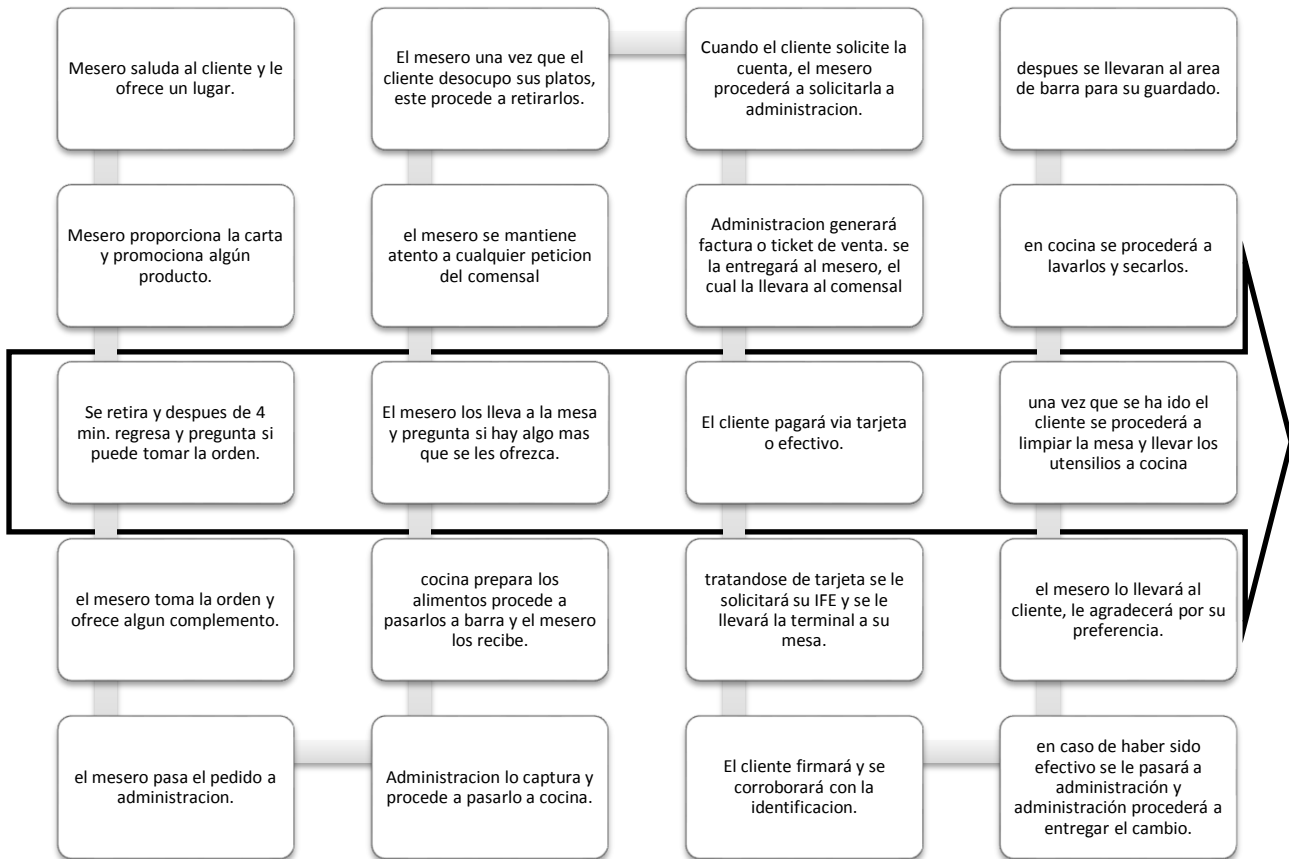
Mesero saluda al cliente y le ofrece un lugar.

Mesero proporciona la carta y promociona algún producto.

Se retira y despues de 4 min. regresa y pregunta si puede tomar la orden.

el mesero toma la orden y ofrece algun complemento.

el mesero pasa el pedido a administracion.

Administracion lo captura y procede a pasarlo a cocina.

cocina prepara los alimentos procede a pasarlos a barra y el mesero los recibe.

El mesero los lleva a la mesa y pregunta si hay algo mas que se les ofrezca.

el mesero se mantiene atento a cualquier peticion del comensal

El mesero una vez que el cliente desocupo sus platos, este procede a retirarlos.

Cuando el cliente solicite la cuenta, el mesero procederá a solicitarla a administracion.

Administracion generará factura o ticket de venta. se la entregará al mesero, el cual la llevara al comensal

El cliente pagará via tarjeta o efectivo.

tratandose de tarjeta se le solicitará su IFE y se le llevará la terminal a su mesa.

El cliente firmará y se corroborará con la identificacion.

en caso de haber sido efectivo se le pasará a administración y administración procederá a entregar el cambio.

el mesero lo llevará al cliente, le agradecerá por su preferencia.

una vez que se ha ido el cliente se procederá a limpiar la mesa y llevar los utensilios a cocina

en cocina se procederá a lavarlos y secarlos.

despues se llevaran al area de barra para su guardado.